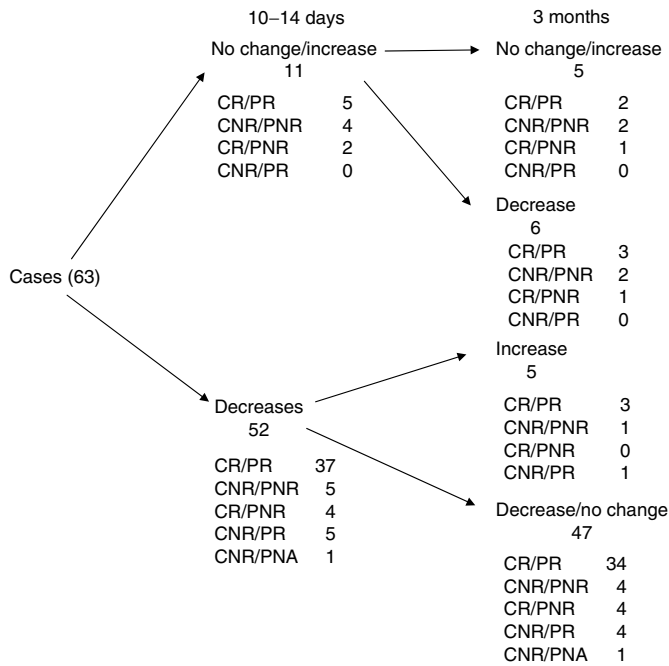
10–14 days

3 months

No change/increase
11

CR/PR 5
CNR/PNR 4
CR/PNR 2
CNR/PR 0

No change/increase
5

CR/PR 2
CNR/PNR 2
CR/PNR 1
CNR/PR 0

Decrease
6

CR/PR 3
CNR/PNR 2
CR/PNR 1
CNR/PR 0

Cases (63)

Decreases
52

CR/PR 37
CNR/PNR 5
CR/PNR 4
CNR/PR 5
CNR/PNA 1

Increase
5

CR/PR 3
CNR/PNR 1
CR/PNR 0
CNR/PR 1

Decrease/no change
47

CR/PR 34
CNR/PNR 4
CR/PNR 4
CNR/PR 4
CNR/PNA 1